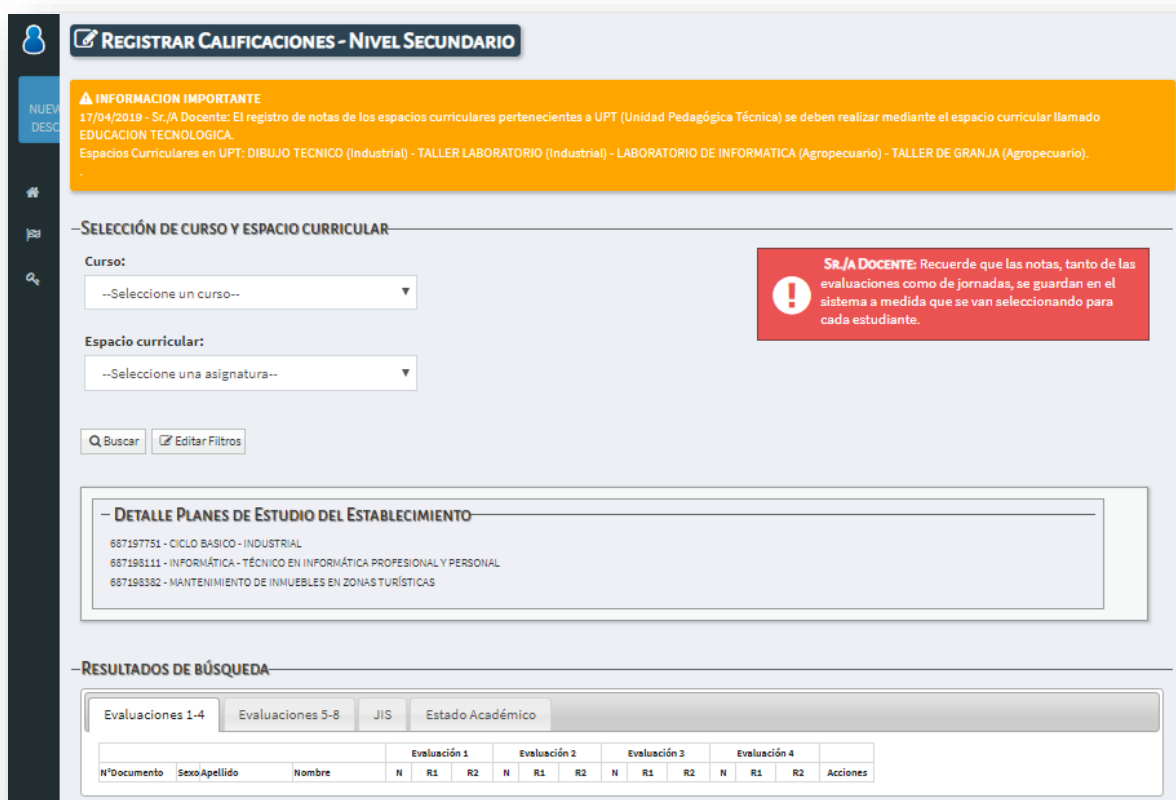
NUEV
DESC

REGISTRAR CALIFICACIONES - NIVEL SECUNDARIO

INFORMACION IMPORTANTE
17/04/2019 - Sr./A Docente: El registro de notas de los espacios curriculares pertenecientes a UPT (Unidad Pedagógica Técnica) se deben realizar mediante el espacio curricular llamado EDUCACION TECNOLOGICA.
Espacios Curriculares en UPT: DIBUJO TECNICO (Industrial) - TALLER LABORATORIO (Industrial) - LABORATORIO DE INFORMATICA (Agropecuario) - TALLER DE GRANJA (Agropecuario).
.

SELECCIÓN DE CURSO Y ESPACIO CURRICULAR

Curso:
--Seleccione un curso--

Espacio curricular:
--Seleccione una asignatura--

SR./A DOCENTE: Recuerde que las notas, tanto de las evaluaciones como de jornadas, se guardan en el sistema a medida que se van seleccionando para cada estudiante.

Buscar
Editar Filtros

DETALLE PLANES DE ESTUDIO DEL ESTABLECIMIENTO
687197751 - CICLO BASICO - INDUSTRIAL
687198111 - INFORMÁTICA - TÉCNICO EN INFORMÁTICA PROFESIONAL Y PERSONAL
687198382 - MANTENIMIENTO DE INMUEBLES EN ZONAS TURÍSTICAS

RESULTADOS DE BÚSQUEDA

Evaluaciones 1-4 | Evaluaciones 5-8 | JIS | Estado Académico

| | | | | Evaluación 1 | | | Evaluación 2 | | | Evaluación 3 | | | Evaluación 4 | | | |
|---|---|---|---|---|---|---|---|---|---|---|---|---|---|---|---|---|
| N°Documento | Sexo | Apellido | Nombre | N | R1 | R2 | N | R1 | R2 | N | R1 | R2 | N | R1 | R2 | Acciones |